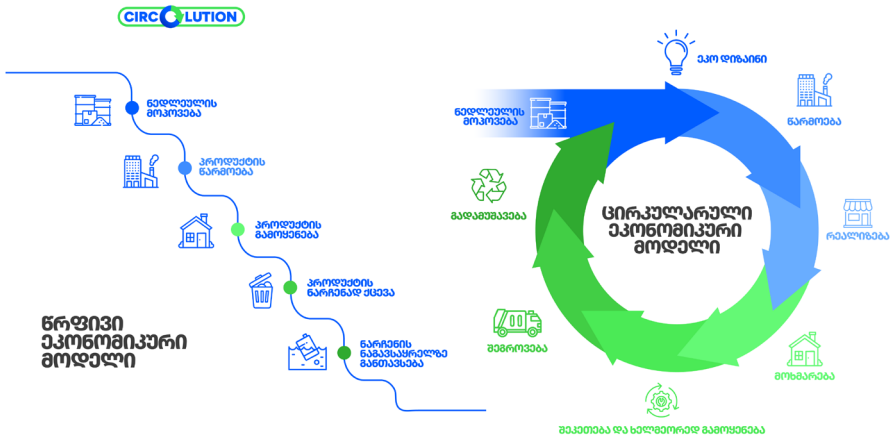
CIRCOLUTION

ნედლეულის მოპოვება

პროდუქტის წარმოება

პროდუქტის გამოყენება

პროდუქტის ნარჩენად ქცევა

ნარჩენის ნაგავსაყრელზე განთავსება

წრფივი ეკონომიკური მოდელი

ეკო დიზაინი

ნედლეულის მოპოვება

წარმოება

გადამუშავება

ცირკულარული ეკონომიკური მოდელი

რეალიზება

შეგროვება

მოხმარება

შეკეთება და ხელმეორედ გამოყენება